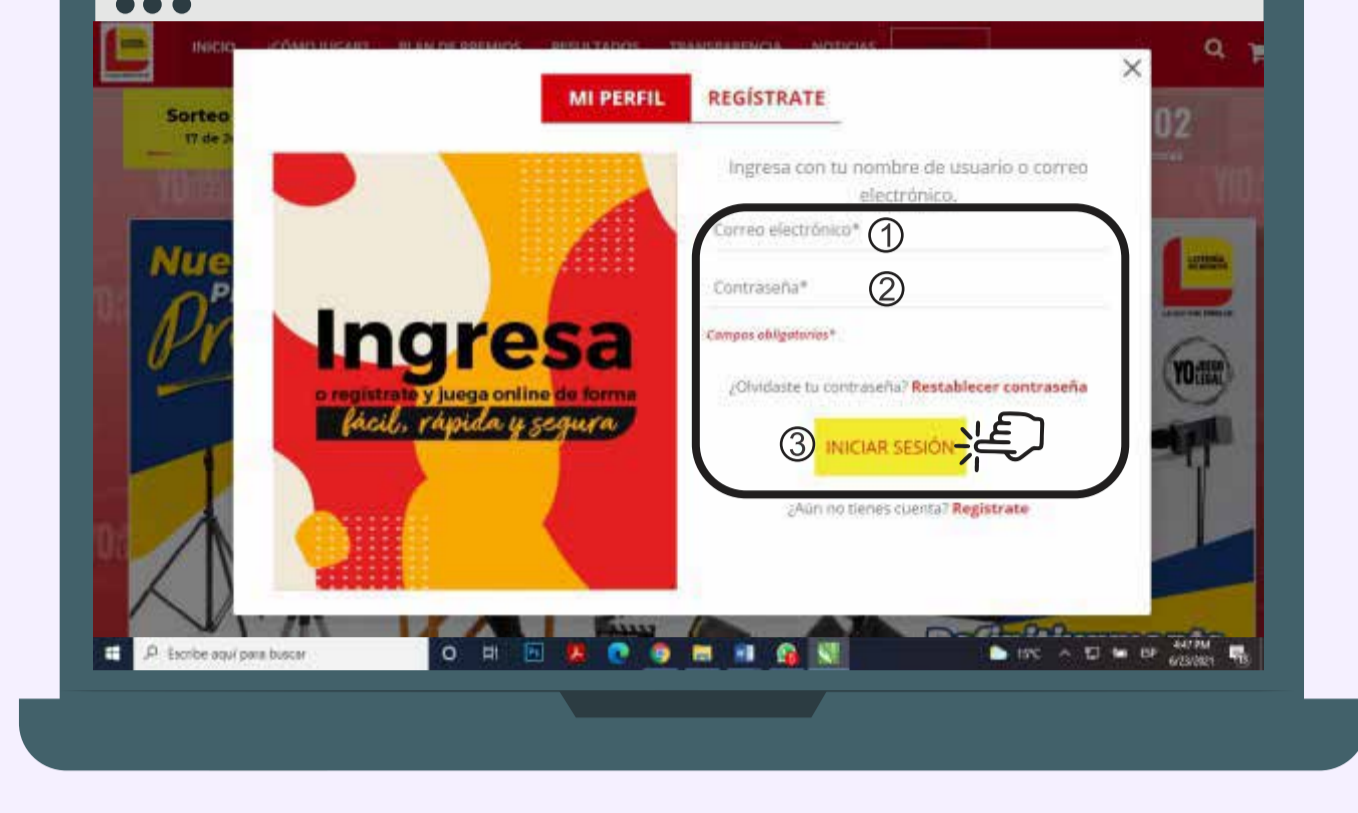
INICIO ¿CÓMO JUGAR? PLAN DE PREMIOS RESULTADOS TRANSPARENCIA NOTICIAS

Sorteo
17 de 2

MI PERFIL REGÍSTRATE

Ingresa
o regístrate y juega online de forma
fácil, rápida y segura

Ingresa con tu nombre de usuario o correo electrónico.

Correo electrónico* ①

Contraseña* ②

Campos obligatorios*

¿Olvidaste tu contraseña? Restablecer contraseña

③ INICIAR SESIÓN

¿Aún no tienes cuenta? Regístrate

YO JUEGO LEGAL

Escribe aquí para buscar

15°C ESP 4:47 PM 6/23/2021